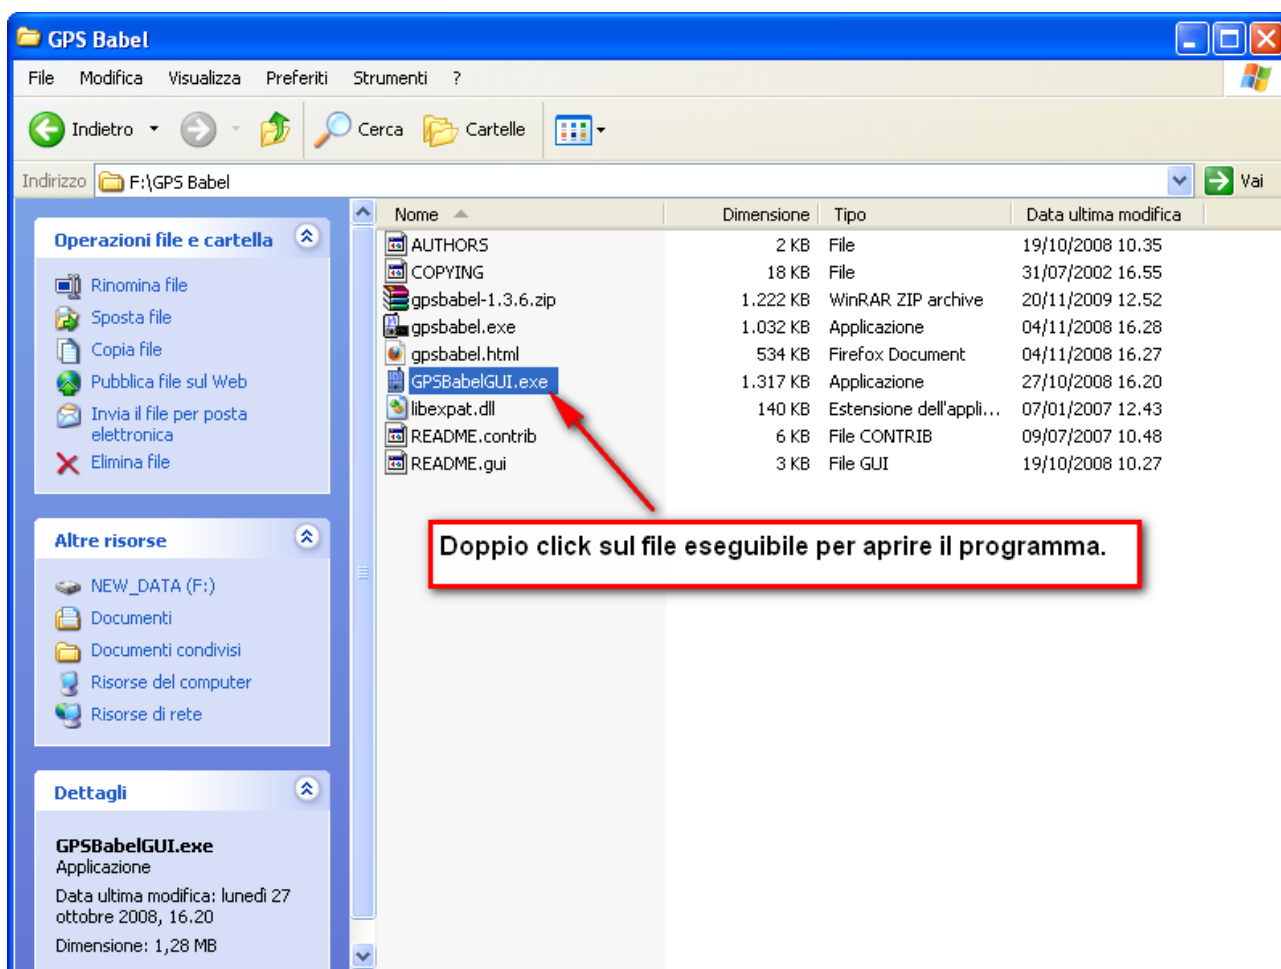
GPS Babel

File Modifica Visualizza Preferiti Strumenti ?

Indietro Cerca Cartelle

Indirizzo F:\GPS Babel Vai

Operazioni file e cartella

Rinomina file
Sposta file
Copia file
Pubblica file sul Web
Invia il file per posta elettronica
Elimina file

Altre risorse

NEW_DATA (F:)
Documenti
Documenti condivisi
Risorse del computer
Risorse di rete

Dettagli

GPSBabelGUI.exe
Applicazione
Data ultima modifica: lunedì 27 ottobre 2008, 16.20
Dimensione: 1,28 MB

| Nome | Dimensione | Tipo | Data ultima modifica |
|---|---|---|---|
| AUTHORS | 2 KB | File | 19/10/2008 10.35 |
| COPYING | 18 KB | File | 31/07/2002 16.55 |
| gpsbabel-1.3.6.zip | 1.222 KB | WinRAR ZIP archive | 20/11/2009 12.52 |
| gpsbabel.exe | 1.032 KB | Applicazione | 04/11/2008 16.28 |
| gpsbabel.html | 534 KB | Firefox Document | 04/11/2008 16.27 |
| GPSBabelGUI.exe | 1.317 KB | Applicazione | 27/10/2008 16.20 |
| libexpat.dll | 140 KB | Estensione dell'appli... | 07/01/2007 12.43 |
| README.contrib | 6 KB | File CONTRIB | 09/07/2007 10.48 |
| README.gui | 3 KB | File GUI | 19/10/2008 10.27 |

Doppio click sul file eseguibile per aprire il programma.